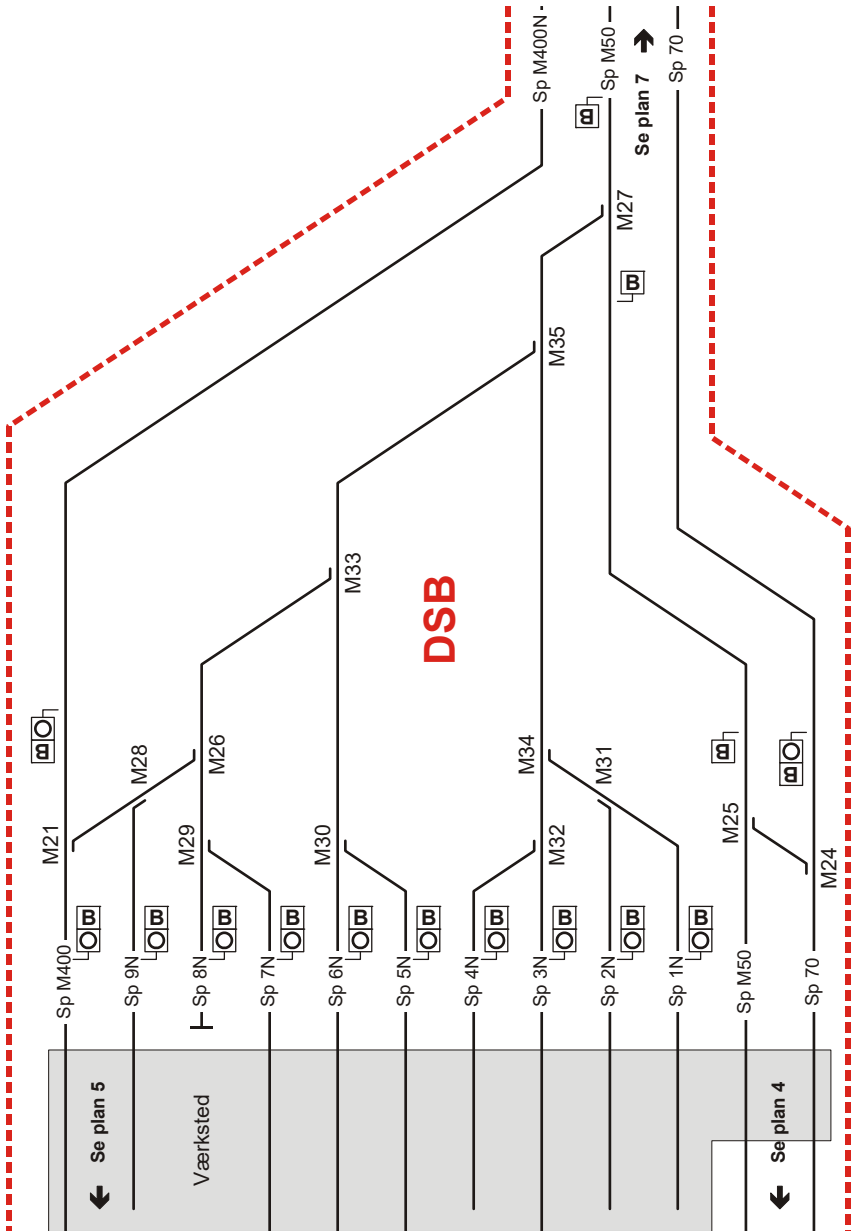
Sp M400N
Sp M50
Sp 70
Se plan 7
B
M27
B
M35
DSB
M33
M21
M28
M26
M29
M30
M34
M31
M32
M25
M24
B
B
B
B
B
B
B
B
B
B
B
B
B
Sp M400
Sp 9N
Sp 8N
Sp 7N
Sp 6N
Sp 5N
Sp 4N
Sp 3N
Sp 2N
Sp 1N
Sp M50
Sp 70
Se plan 5
Værksted
Se plan 4